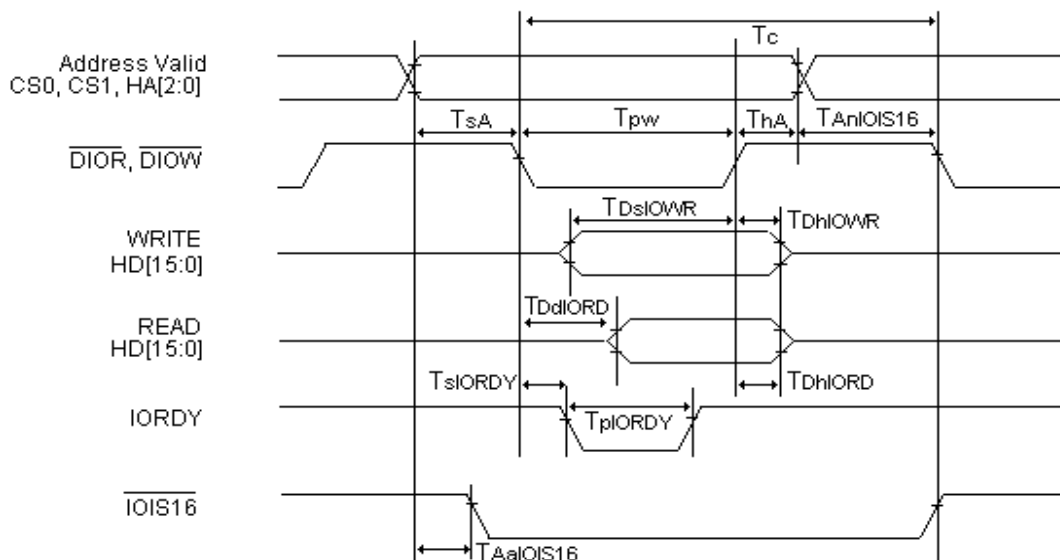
Tc

Address Valid
CS0, CS1, HA[2:0]

TsA
Tpw
ThA
TAnIOIS16

$\overline{DIOR}$, $\overline{DIOW}$

TDsIOWR
TDhIOWR

WRITE
HD[15:0]

TDdIORD

READ
HD[15:0]

TsIORDY
TDhIORD

IORDY

TpIORDY

$\overline{IOIS16}$

TAaIOIS16